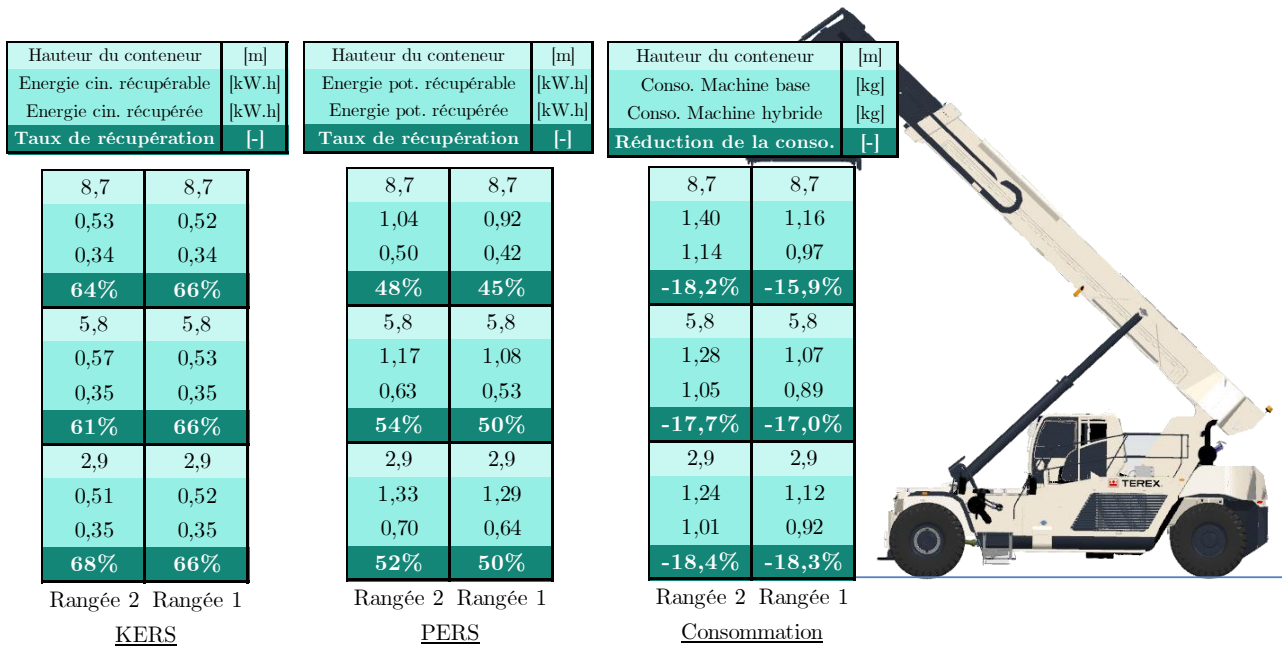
| Hauteur du conteneur | [m] |
|---|---|
| Energie cin. récupérable | [kW.h] |
| Energie cin. récupérée | [kW.h] |
| Taux de récupération | [-] |

| Hauteur du conteneur | [m] |
|---|---|
| Energie pot. récupérable | [kW.h] |
| Energie pot. récupérée | [kW.h] |
| Taux de récupération | [-] |

| Hauteur du conteneur | [m] |
|---|---|
| Conso. Machine base | [kg] |
| Conso. Machine hybride | [kg] |
| Réduction de la conso. | [-] |

| Rangée 2 | Rangée 1 |
|---|---|
| 8,7 | 8,7 |
| 0,53 | 0,52 |
| 0,34 | 0,34 |
| 64% | 66% |
| 5,8 | 5,8 |
| 0,57 | 0,53 |
| 0,35 | 0,35 |
| 61% | 66% |
| 2,9 | 2,9 |
| 0,51 | 0,52 |
| 0,35 | 0,35 |
| 68% | 66% |

KERS

| Rangée 2 | Rangée 1 |
|---|---|
| 8,7 | 8,7 |
| 1,04 | 0,92 |
| 0,50 | 0,42 |
| 48% | 45% |
| 5,8 | 5,8 |
| 1,17 | 1,08 |
| 0,63 | 0,53 |
| 54% | 50% |
| 2,9 | 2,9 |
| 1,33 | 1,29 |
| 0,70 | 0,64 |
| 52% | 50% |

PERS

| Rangée 2 | Rangée 1 |
|---|---|
| 8,7 | 8,7 |
| 1,40 | 1,16 |
| 1,14 | 0,97 |
| -18,2% | -15,9% |
| 5,8 | 5,8 |
| 1,28 | 1,07 |
| 1,05 | 0,89 |
| -17,7% | -17,0% |
| 2,9 | 2,9 |
| 1,24 | 1,12 |
| 1,01 | 0,92 |
| -18,4% | -18,3% |

Consommation

TEREX